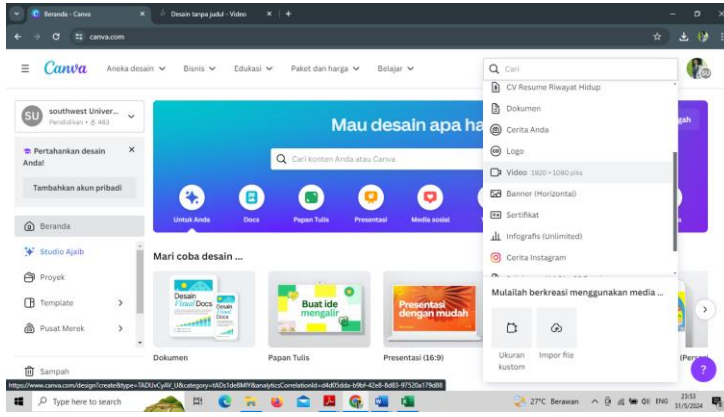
Beranda - Canva
Desain tanpa judul - Video
canva.com

Canva
Aneka desain
Bisnis
Edukasi
Paket dan harga
Belajar

Cari

SU
southwest Univer...
Pendidikan · 483

Pertahankan desain Anda!

Tambahkan akun pribadi

Beranda
Studio Ajaib
Proyek
Template
Pusat Merek
Sampah

Mau desain apa ha

Cari konten Anda atau Canva

Untuk Anda
Docs
Papan Tulis
Presentasi
Media sosial

Mari coba desain ...

Desain Visual Docs
Buat ide mengalir
Presentasi dengan mudah

Dokumen
Papan Tulis
Presentasi (16:9)

CV Resume Riwayat Hidup
Dokumen
Cerita Anda
Logo
Video 1920 × 1080 piks
Banner (Horizontal)
Sertifikat
Infografis (Unlimited)
Cerita Instagram

Mulailah berkreasi menggunakan media ...

Ukuran kustom
Impor file

(Perse

https://www.canva.com/design?create&type=TADUvCyjAV_U&category=tADs1de8MlY&analyticsCorrelationId=d4d05dda-b9bf-42e8-8d83-97526a179d88

Type here to search
27°C Berawan
ENG
23:53
31/5/2024